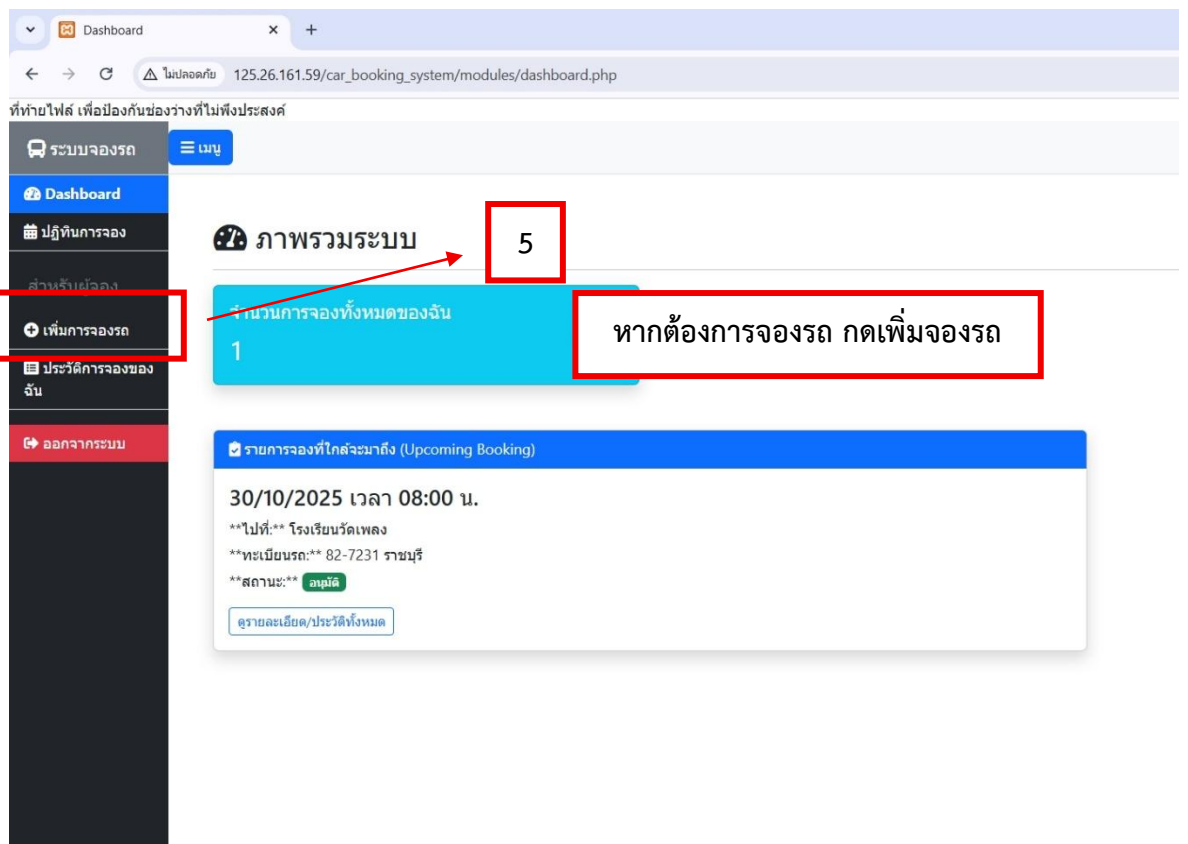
Dashboard

ไม่ปลอดภัย 125.26.161.59/car_booking_system/modules/dashboard.php

ที่ท้ายไฟล์ เพื่อป้องกันช่องว่างที่ไม่พึงประสงค์

ระบบจองรถ

เมนู

Dashboard

ปฏิทินการจอง

สำหรับผู้จอง

เพิ่มการจองรถ

ประวัติการจองของฉัน

ออกจากระบบ

ภาพรวมระบบ

5

จำนวนการจองทั้งหมดของฉัน

1

หากต้องการจองรถ กดเพิ่มจองรถ

รายการจองที่ใกล้จะมาถึง (Upcoming Booking)

30/10/2025 เวลา 08:00 น.

**ไปที่:** โรงเรียนวัดเพลง

**ทะเบียนรถ:** 82-7231 ราชบุรี

**สถานะ:** อนุมัติ

ดูรายละเอียด/ประวัติทั้งหมด